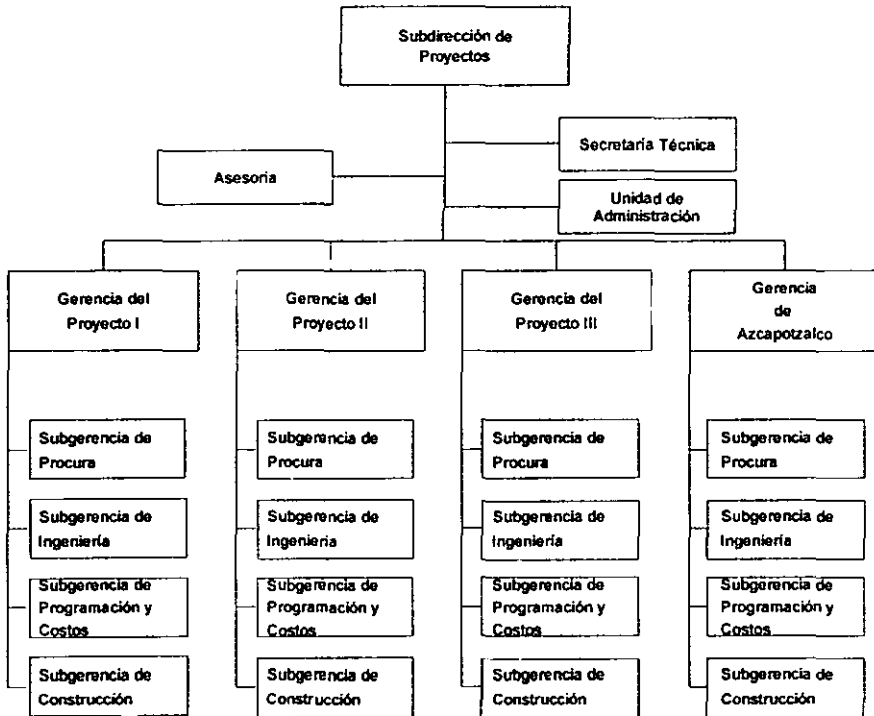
Subdirección de Proyectos

Secretaría Técnica

Asesoria

Unidad de Administración

Gerencia del Proyecto I

Subgerencia de Procura

Subgerencia de Ingeniería

Subgerencia de Programación y Costos

Subgerencia de Construcción

Gerencia del Proyecto II

Subgerencia de Procura

Subgerencia de Ingenieria

Subgerencia de Programación y Costos

Subgerencia de Construcción

Gerencia del Proyecto III

Subgerencia de Procura

Subgerencia de Ingeniería

Subgerencia de Programación y Costos

Subgerencia de Construcción

Gerencia de Azcapotzalco

Subgerencia de Procura

Subgerencia de Ingeniería

Subgerencia de Programación y Costos

Subgerencia de Construcción